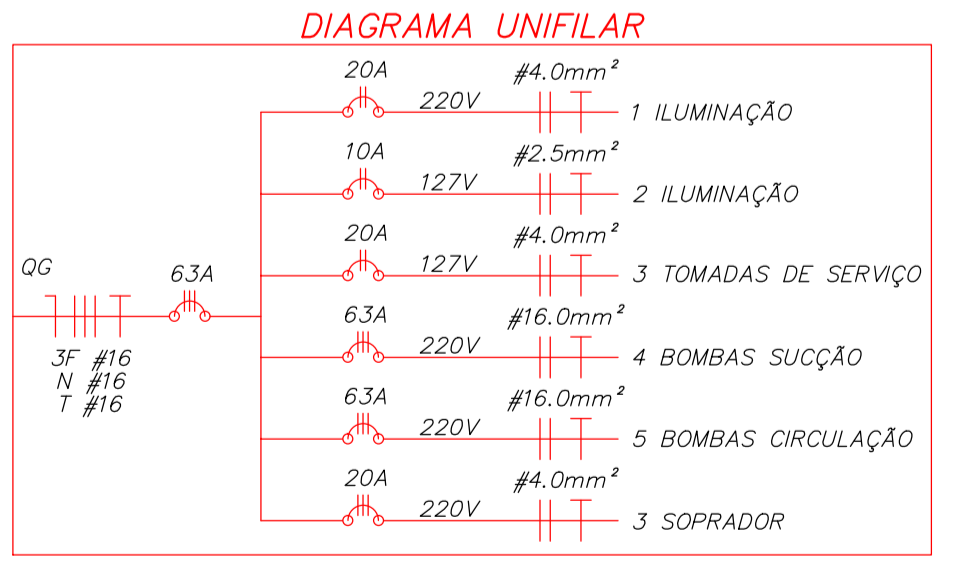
DIAGRAMA UNIFILAR

QG

3F #16
N #16
T #16

63A

20A 220V $\#4.0mm^2$ 1 ILUMINAÇÃO

10A 127V $\#2.5mm^2$ 2 ILUMINAÇÃO

20A 127V $\#4.0mm^2$ 3 TOMADAS DE SERVIÇO

63A 220V $\#16.0mm^2$ 4 BOMBAS SUCÇÃO

63A 220V $\#16.0mm^2$ 5 BOMBAS CIRCULAÇÃO

20A 220V $\#4.0mm^2$ 3 SOPRADOR